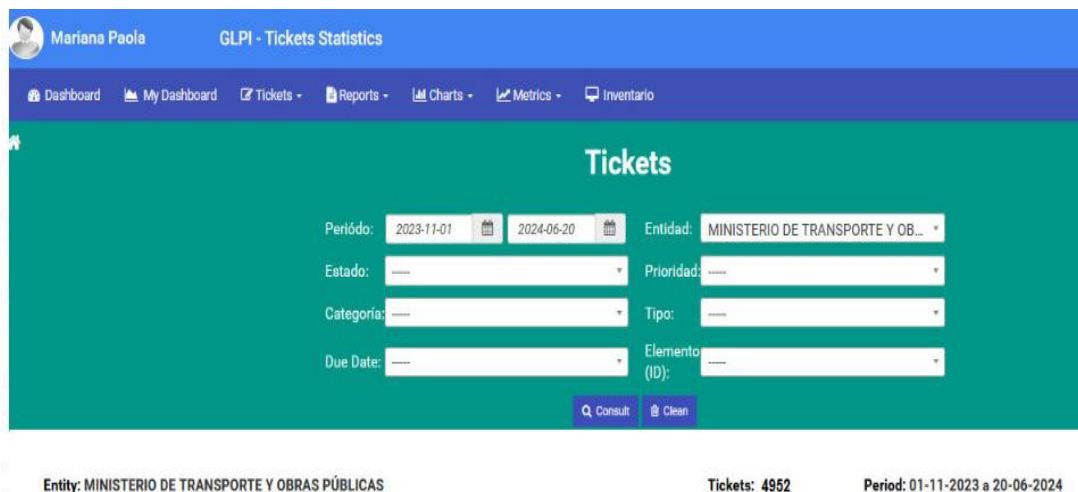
Mariana Paola GLPI - Tickets Statistics

Dashboard My Dashboard Tickets Reports Charts Metrics Inventario

Tickets

Periódo: 2023-11-01 2024-06-20 Entidad: MINISTERIO DE TRANSPORTE Y OB...

Estado: ----- Prioridad: -----

Categoría: ----- Tipo: -----

Due Date: ----- Elemento (ID): -----

Consult Clean

Entity: MINISTERIO DE TRANSPORTE Y OBRAS PÚBLICAS Tickets: 4952 Period: 01-11-2023 a 20-06-2024